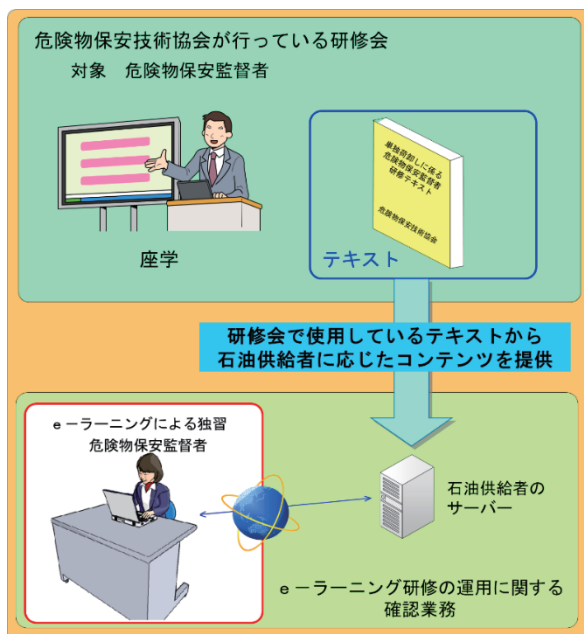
危険物保安技術協会が行っている研修会

対象　危険物保安監督者

単独荷卸しに係る危険物保安監督者研修テキスト

危険物保安技術協会

座学

テキスト

研修会で使用しているテキストから石油供給者に応じたコンテンツを提供

ｅ－ラーニングによる独習
危険物保安監督者

石油供給者のサーバー

ｅ－ラーニング研修の運用に関する確認業務